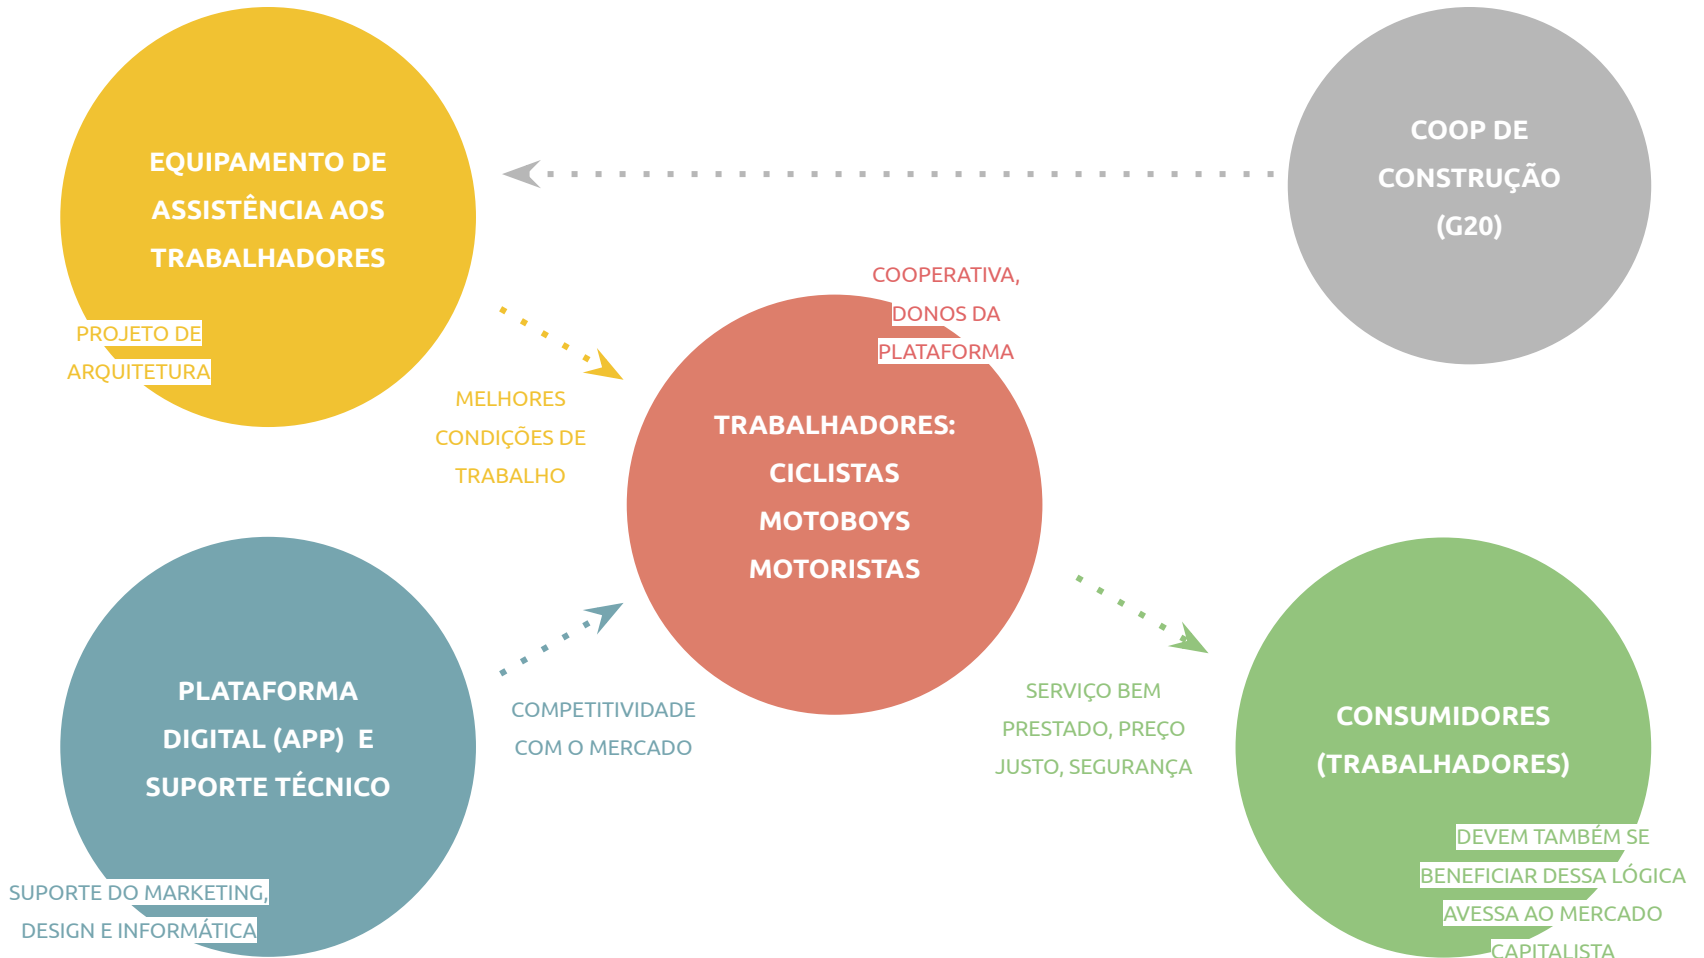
EQUIPAMENTO DE ASSISTÊNCIA AOS TRABALHADORES

PROJETO DE ARQUITETURA

COOP DE CONSTRUÇÃO (G20)

COOPERATIVA, DONOS DA PLATAFORMA

MELHORES CONDIÇÕES DE TRABALHO

TRABALHADORES: CICLISTAS MOTOBOYS MOTORISTAS

PLATAFORMA DIGITAL (APP) E SUPORTE TÉCNICO

COMPETITIVIDADE COM O MERCADO

SERVIÇO BEM PRESTADO, PREÇO JUSTO, SEGURANÇA

CONSUMIDORES (TRABALHADORES)

DEVEM TAMBÉM SE BENEFICIAR DESSA LÓGICA AVESSA AO MERCADO CAPITALISTA

SUPORTE DO MARKETING, DESIGN E INFORMÁTICA